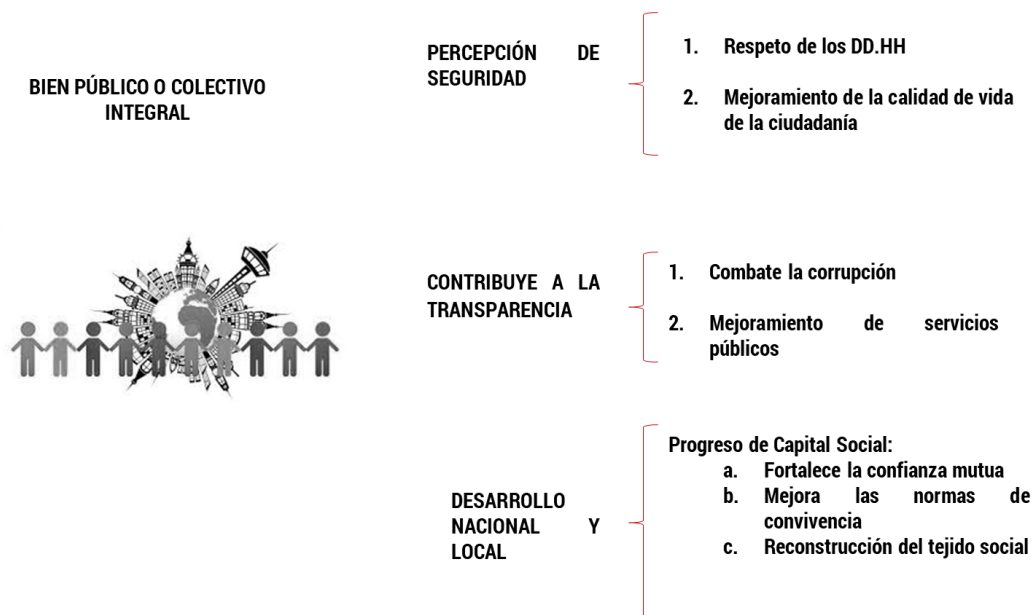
BIEN PÚBLICO O COLECTIVO INTEGRAL

PERCEPCIÓN DE SEGURIDAD

1. Respeto de los DD.HH

2. Mejoramiento de la calidad de vida de la ciudadanía

CONTRIBUYE A LA TRANSPARENCIA

1. Combate la corrupción

2. Mejoramiento de servicios públicos

DESARROLLO NACIONAL Y LOCAL

Progreso de Capital Social:
a. Fortalece la confianza mutua
b. Mejora las normas de convivencia
c. Reconstrucción del tejido social